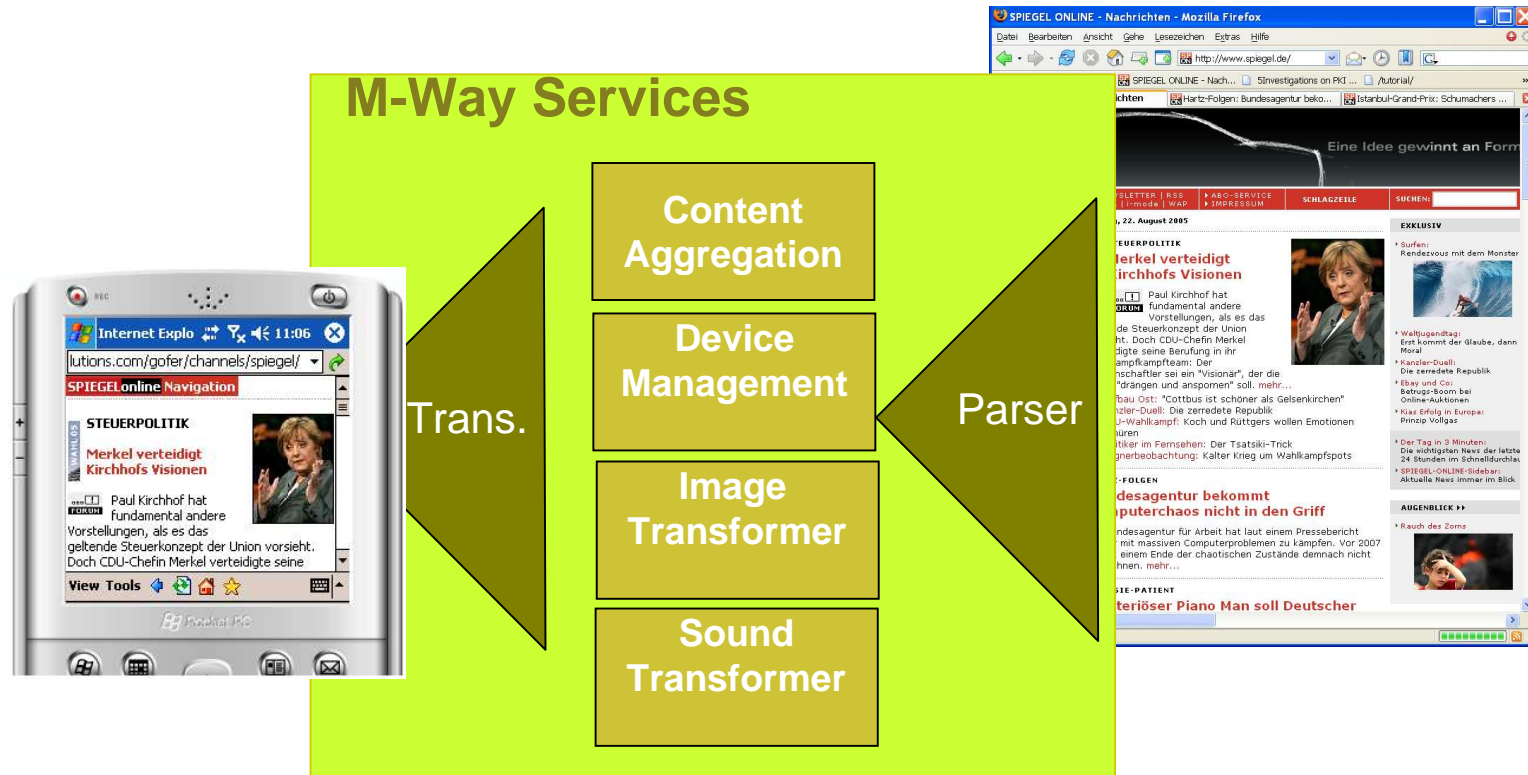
M-Way Services

Content Aggregation

Device Management

Image Transformer

Sound Transformer

Trans.

Parser

REC

Internet Explo 11:06

lutions.com/gofer/channels/spiegel/

SPIEGELonline Navigation

STEUERPOLITIK

WAHL 05

Merkel verteidigt Kirchhofs Visionen

FORUM Paul Kirchhof hat fundamental andere Vorstellungen, als es das geltende Steuerkonzept der Union vorsieht. Doch CDU-Chefin Merkel verteidigte seine

View Tools

Pocket PC

SPIEGEL ONLINE - Nachrichten - Mozilla Firefox

Datei Bearbeiten Ansicht Gehe Lesezeichen Extras Hilfe

http://www.spiegel.de/

SPIEGEL ONLINE - Nach... 5Investigations on PKI ... /tutorial/

chten Hartz-Folgen: Bundesagentur beko... Istanbul-Grand-Prix: Schumachers ...

Eine Idee gewinnt an Form

SLETTER | RSS | i-mode | WAP ABO-SERVICE IMPRESSUM SCHLAGZEILE SUCHEN:

, 22. August 2005

EUERPOLITIK

erkel verteidigt irchhofs Visionen

FORUM Paul Kirchhof hat fundamental andere Vorstellungen, als es das de Steuerkonzept der Union ht. Doch CDU-Chefin Merkel digte seine Berufung in ihr mpfkampfteam: Der nschaftler sei ein "Visionär", der die "drängen und anspornen" soll. mehr...

fbau Ost: "Cottbus ist schöner als Gelsenkirchen"
nzler-Duell: Die zerredete Republik
U-Wahlkampf: Koch und Rüttgers wollen Emotionen üren
litiker im Fernsehen: Der Tsatsiki-Trick
gnerbeobachtung: Kalter Krieg um Wahlkampfspots

Z-FOLGEN

desagentur bekommt nputerchaos nicht in den Griff

ndesagentur für Arbeit hat laut einem Pressebericht r mit massiven Computerproblemen zu kämpfen. Vor 2007 einem Ende der chaotischen Zustände demnach nicht hnen. mehr...

SIE-PATIENT

steriöser Piano Man soll Deutscher

EXKLUSIV

Surfen: Rendezvous mit dem Monster

Weltjugendtag: Erst kommt der Glaube, dann Moral

Kanzler-Duell: Die zerredete Republik

Ebay und Co: Betrugs-Boom bei Online-Auktionen

Kias Erfolg in Europa: Prinzip Vollgas

Der Tag in 3 Minuten: Die wichtigsten News der letzte 24 Stunden im Schnelldurchla

SPIEGEL-ONLINE-Sidebar: Aktuelle News immer im Blick

AUGENBLICK

Rauch des Zorns